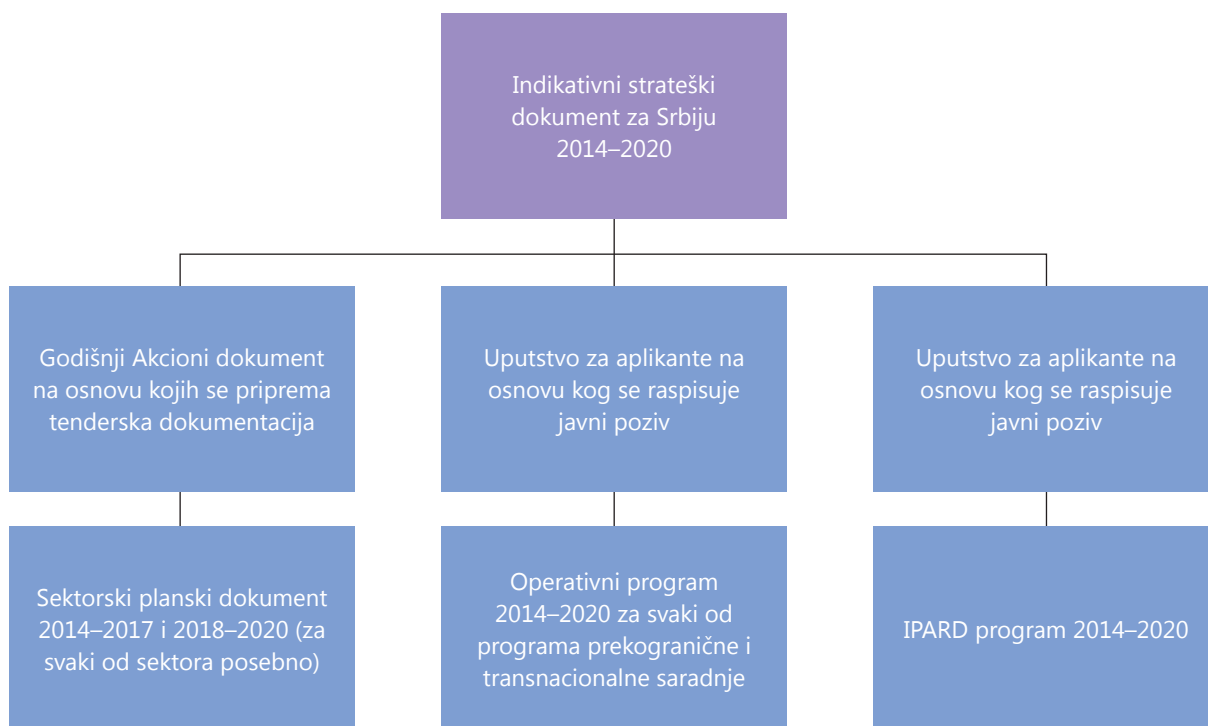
Indikativni strateški dokument za Srbiju 2014–2020

Godišnji Akcioni dokument na osnovu kojih se priprema tenderska dokumentacija

Uputstvo za aplikante na osnovu kog se raspisuje javni poziv

Uputstvo za aplikante na osnovu kog se raspisuje javni poziv

Sektorski planski dokument 2014–2017 i 2018–2020 (za svaki od sektora posebno)

Operativni program 2014–2020 za svaki od programa prekogranične i transnacionalne saradnje

IPARD program 2014–2020